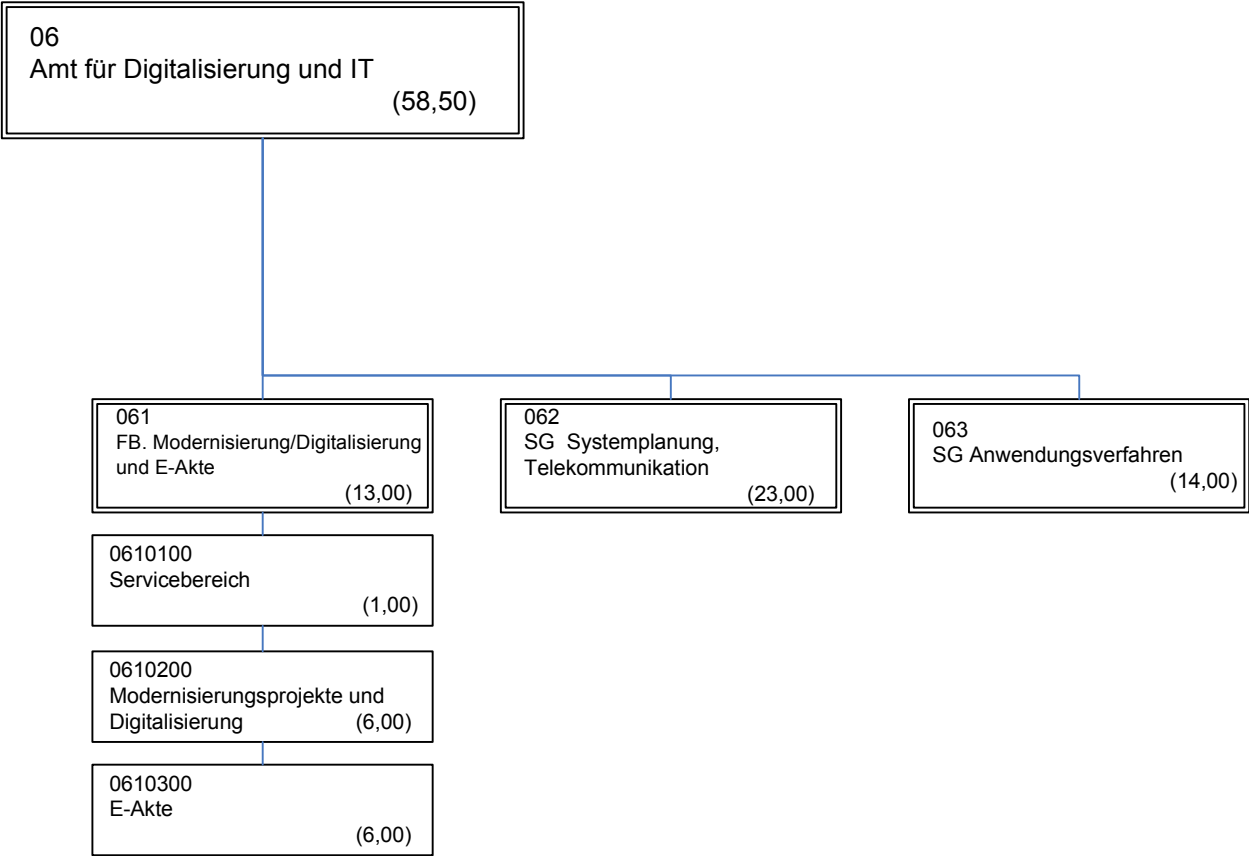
06
Amt für Digitalisierung und IT
(58,50)

061
FB. Modernisierung/Digitalisierung und E-Akte
(13,00)

0610100
Servicebereich
(1,00)

0610200
Modernisierungsprojekte und Digitalisierung (6,00)

0610300
E-Akte
(6,00)

062
SG Systemplanung, Telekommunikation
(23,00)

063
SG Anwendungsverfahren
(14,00)